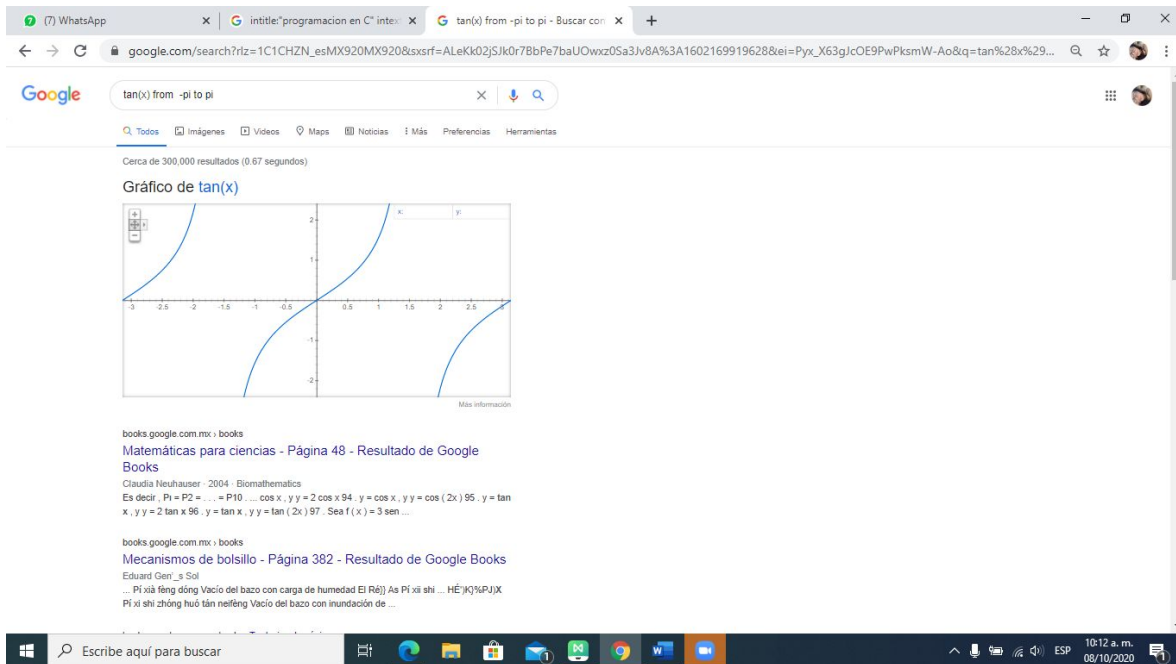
(7) WhatsApp
intitle:"programacion en C" inte
tan(x) from -pi to pi - Buscar con
google.com/search?rlz=1C1CHZN_esMX920MX920&sxsrf=ALeKk02jSJk0r7BbPe7baUOwxz0Sa3Jv8A%3A1602169919628&ei=Pyx_X63gJcOE9PwPksmW-Ao&q=tan%28x%29...

Google
tan(x) from -pi to pi

Todos Imágenes Videos Maps Noticias Más Preferencias Herramientas

Cerca de 300,000 resultados (0.67 segundos)

Gráfico de tan(x)

x: y:
2
1
-1
-2
-3 -2.5 -2 -1.5 -1 -0.5 0.5 1 1.5 2 2.5 3
Más información

books.google.com.mx › books
Matemáticas para ciencias - Página 48 - Resultado de Google Books
Claudia Neuhauser · 2004 · Biomathematics
Es decir , Pı = P2 = . . . = P10 . ... cos x , y y = 2 cos x 94 . y = cos x , y y = cos ( 2x ) 95 . y = tan x , y y = 2 tan x 96 . y = tan x , y y = tan ( 2x ) 97 . Sea f ( x ) = 3 sen ...

books.google.com.mx › books
Mecanismos de bolsillo - Página 382 - Resultado de Google Books
Eduard Gen'_s Sol
... Pí xià fèng dóng Vacío del bazo con carga de humedad El Ré|} As Pí xii shi ... HÉ'|K|%PJ|X Pí xi shi zhōng huó tán neifēng Vacío del bazo con inundación de ...

Escribe aquí para buscar
ESP 10:12 a. m. 08/10/2020